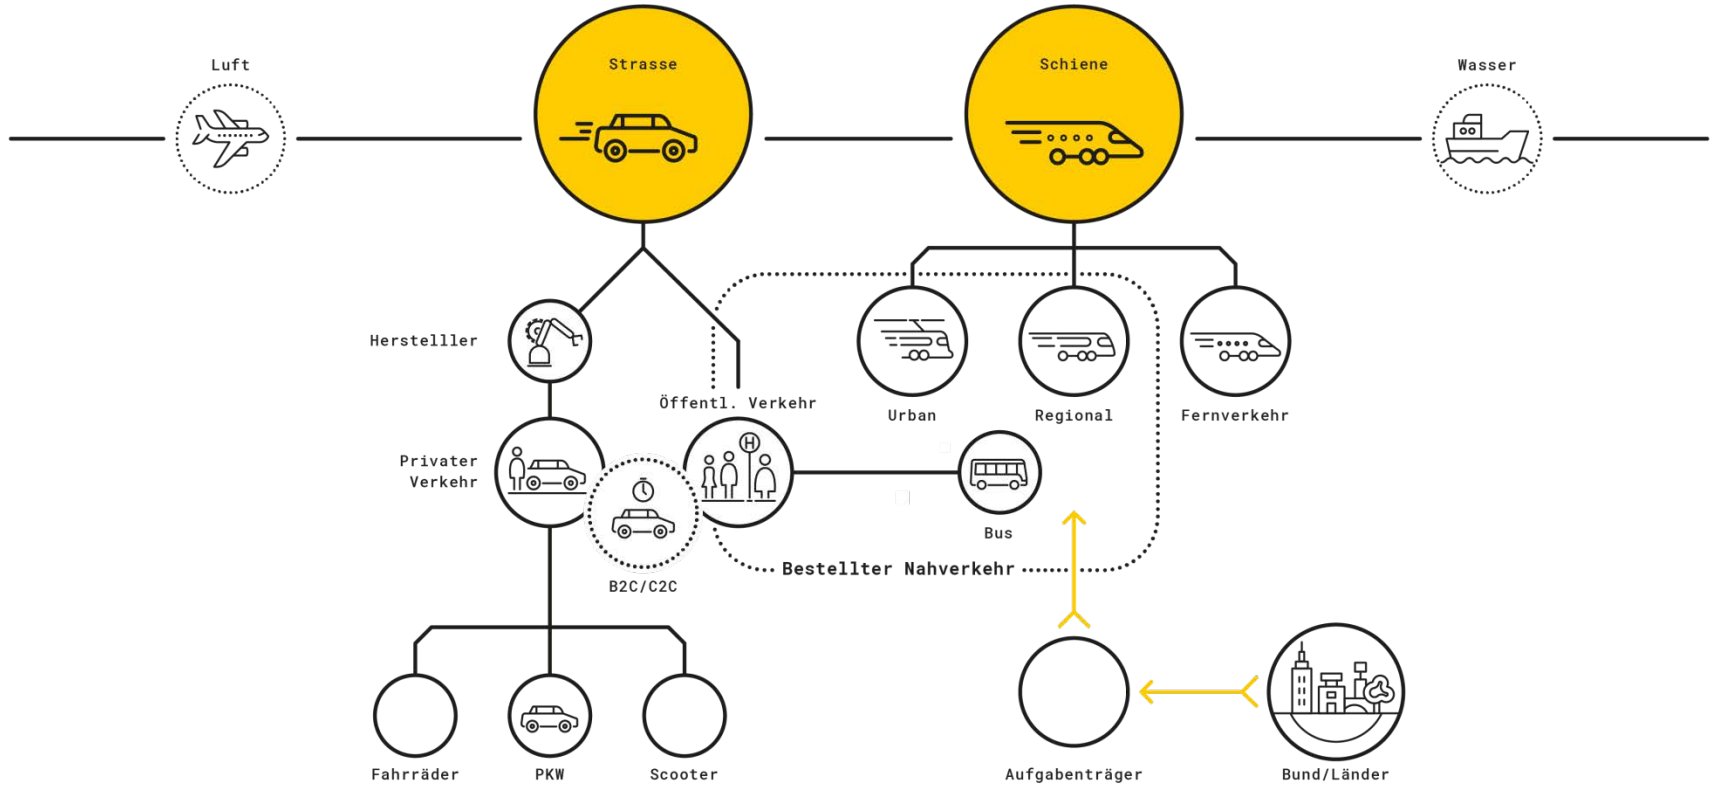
Luft

Strasse

Schiene

Wasser

Herstelller

Öffentl. Verkehr

Urban

Regional

Fernverkehr

Privater Verkehr

Bus

B2C/C2C

Bestellter Nahverkehr

Fahrräder

PKW

Scooter

Aufgabenträger

Bund/Länder